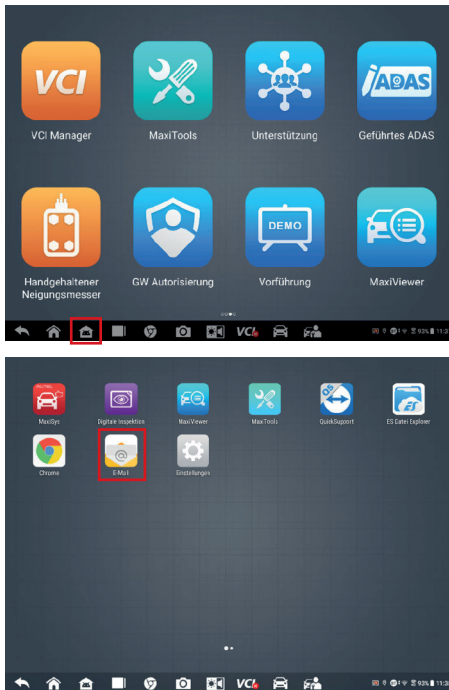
VCI

VCI Manager

MaxiTools

Unterstützung

ADAS

Geführtes ADAS

Handgehaltener Neigungsmesser

GW Autorisierung

DEMO

Vorführung

MaxiViewer

VCI

93% 11:3

AUTEL

MaxiSys

Digitale Inspektion

MaxiViewer

MaxiTools

QuickSupport

ES Datei Explorer

Chrome

E-Mail

Einstellungen

VCI

93% 11:3